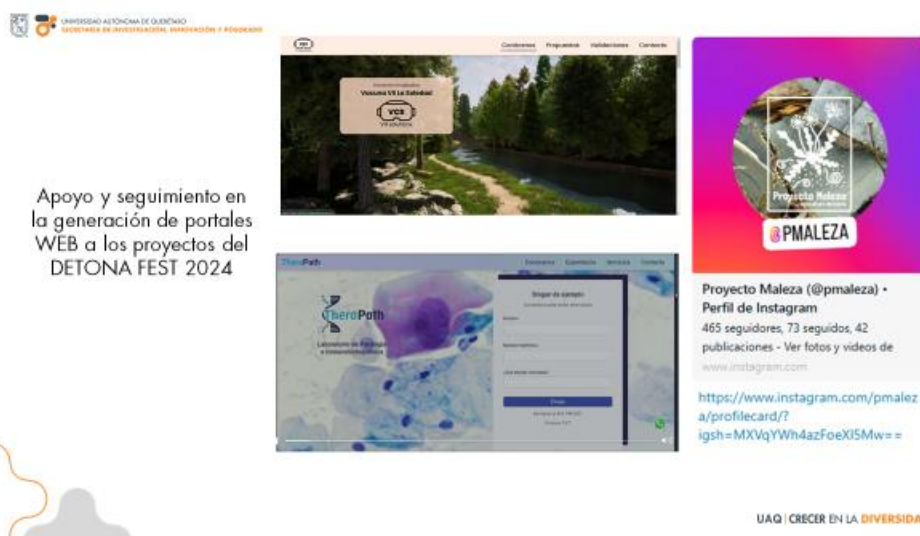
UNIVERSIDAD AUTÓNOMA DE QUERÉTARO
SECRETARÍA DE INVESTIGACIÓN, INNOVACIÓN Y POSGRADO

Apoyo y seguimiento en la generación de portales WEB a los proyectos del DETONA FEST 2024

Condiciones Propuestas Validaciones Contacto

Vasuma VII La Soledad

VCS

TheraPath Diccionario Experiencia Servicios Contacto

TheraPath

Laboratorio de Patología e Inmunohistoquímica

Enviar

Proyecto Maleza

PMALEZA

Proyecto Maleza (@pmaleza) • Perfil de Instagram
465 seguidores, 73 seguidos, 42 publicaciones - Ver fotos y videos de
www.instagram.com

https://www.instagram.com/pmaleza/profilecard/?igsh=MXVqYWh4azFoeXI5Mw==

UAQ | CRECER EN LA DIVERSIDA